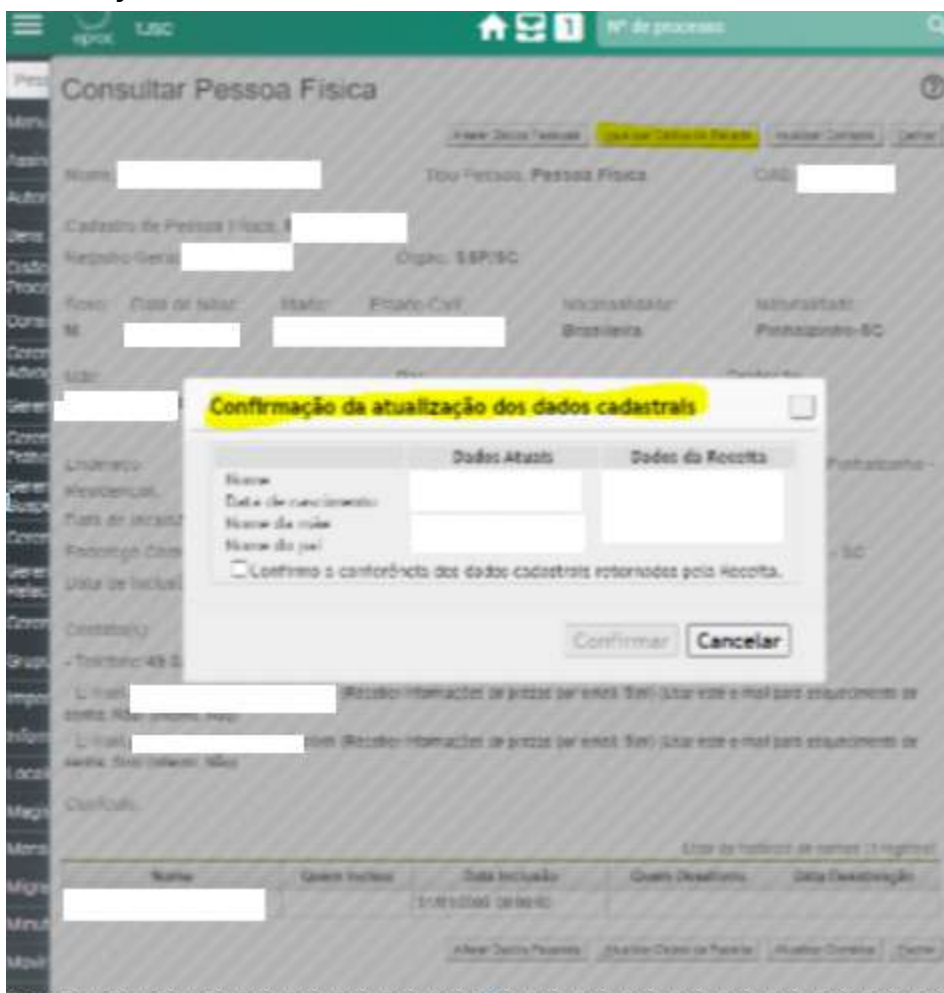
eproc TJSC
Nº de processo

Consultar Pessoa Física

Alterar Dados Pessoais | Atualizar Dados da Receita | Atualizar Contatos | Fechar

Nome: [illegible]
Tipo Pessoa: Pessoa Física
OAB: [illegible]

Cadastro de Pessoa Física: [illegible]
Registro Geral: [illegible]
Órgão: SSP/SC

Sexo: M
Data de Nascimento:
Estado Civil:
Nacionalidade: Brasileira
Naturalidade: Pinhalzinho-SC

Mãe:
Pai:

Endereço Residencial:
Pinhalzinho -
Fone de Recado:
Endereço Comercial:
- SC
Data de Inclusão:

Contato(s)
- Telefone: 49 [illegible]
- E-mail: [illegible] (Recebe informações de prazos por email: Sim) (Usar este e-mail para esquecimento de senha: Não)
- E-mail: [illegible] (Recebe informações de prazos por email: Sim) (Usar este e-mail para esquecimento de senha: Não)

Confusão:

Lista de histórico de nomes (1 registro):

| Nome | Quem Incluiu | Data Inclusão | Quem Desativou | Data Desativação |
|---|---|---|---|---|
| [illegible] | | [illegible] | | |

Alterar Dados Pessoais | Atualizar Dados da Receita | Atualizar Contatos | Fechar

Confirmação da atualização dos dados cadastrais

| | Dados Atuais | Dados da Receita |
|---|---|---|
| Nome | | |
| Data de nascimento | | |
| Nome da mãe | | |
| Nome do pai | | |

Confirmo a conformidade dos dados cadastrais retornados pela Receita.

Confirmar | Cancelar